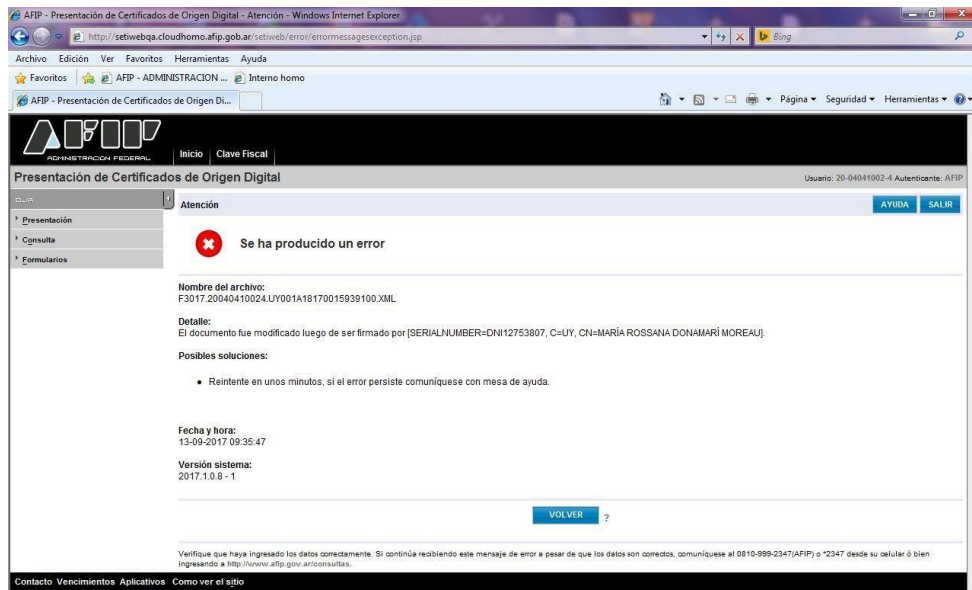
AFIP - Presentación de Certificados de Origen Digital - Atención - Windows Internet Explorer

http://setiwebqa.cloudhomo.afip.gob.ar/setiweb/error/errormessageexception.jsp

Bing

Archivo Edición Ver Favoritos Herramientas Ayuda

Favoritos AFIP - ADMINISTRACION ... Interno homo

AFIP - Presentación de Certificados de Origen Di...

Página ▾ Seguridad ▾ Herramientas ▾

AFIP ADMINISTRACION FEDERAL

Inicio Clave Fiscal

Presentación de Certificados de Origen Digital

Usuario: 20-04041002-4 Autenticante: AFIP

DJA

Presentación

Consulta

Formularios

Atención

AYUDA SALIR

Se ha producido un error

Nombre del archivo:
F3017.20040410024.UY001A18170015939100.XML

Detalle:
El documento fue modificado luego de ser firmado por [SERIALNUMBER=DNI12753807, C=UY, CN=MARÍA ROSSANA DONAMARÍ MOREAU].

Posibles soluciones:

• Reintente en unos minutos, si el error persiste comuníquese con mesa de ayuda.

Fecha y hora:
13-09-2017 09:35:47

Versión sistema:
2017.1.0.8 - 1

VOLVER ?

Verifique que haya ingresado los datos correctamente. Si continúa recibiendo este mensaje de error a pesar de que los datos son correctos, comuníquese al 0810-999-2347(AFIP) o *2347 desde su celular ó bien ingresando a http://www.afip.gov.ar/consultas.

Contacto Vencimientos Aplicativos Como ver el sitio